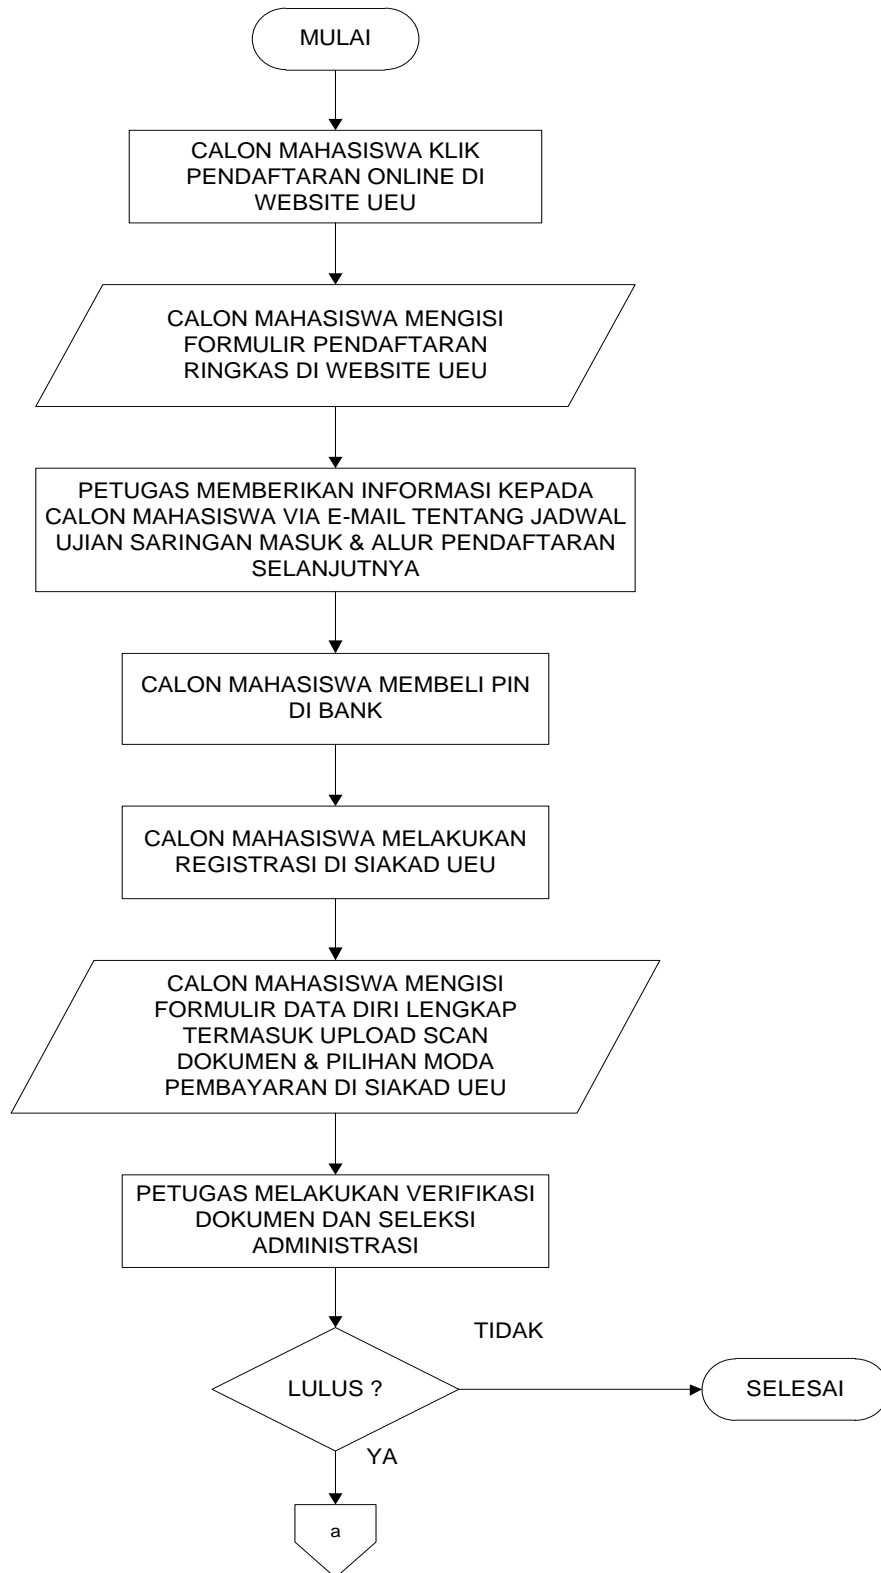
MULAI

CALON MAHASISWA KLIK PENDAFTARAN ONLINE DI WEBSITE UEU

CALON MAHASISWA MENGISI FORMULIR PENDAFTARAN RINGKAS DI WEBSITE UEU

PETUGAS MEMBERIKAN INFORMASI KEPADA CALON MAHASISWA VIA E-MAIL TENTANG JADWAL UJIAN SARINGAN MASUK & ALUR PENDAFTARAN SELANJUTNYA

CALON MAHASISWA MEMBELI PIN DI BANK

CALON MAHASISWA MELAKUKAN REGISTRASI DI SIAKAD UEU

CALON MAHASISWA MENGISI FORMULIR DATA DIRI LENGKAP TERMASUK UPLOAD SCAN DOKUMEN & PILIHAN MODA PEMBAYARAN DI SIAKAD UEU

PETUGAS MELAKUKAN VERIFIKASI DOKUMEN DAN SELEKSI ADMINISTRASI

LULUS ?

TIDAK

SELESAI

YA

a